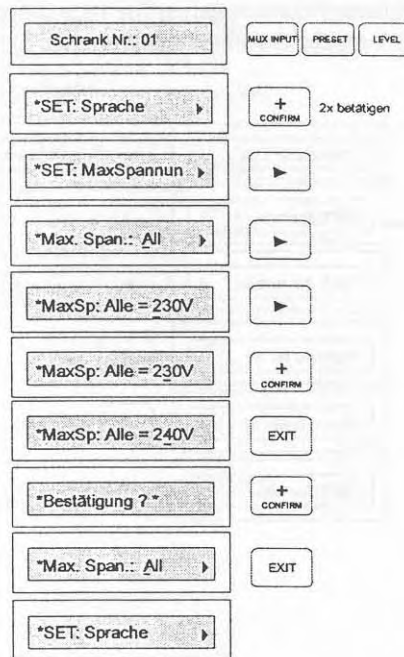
Schrank Nr.: 01

MUX INPUT PRESET LEVEL

*SET: Sprache

+ CONFIRM 2x betätigen

*SET: MaxSpannun

*Max. Span.: All

*MaxSp: Alle = 230V

*MaxSp: Alle = 230V

+ CONFIRM

*MaxSp: Alle = 240V

EXIT

*Bestätigung ? *

+ CONFIRM

*Max. Span.: All

EXIT

*SET: Sprache